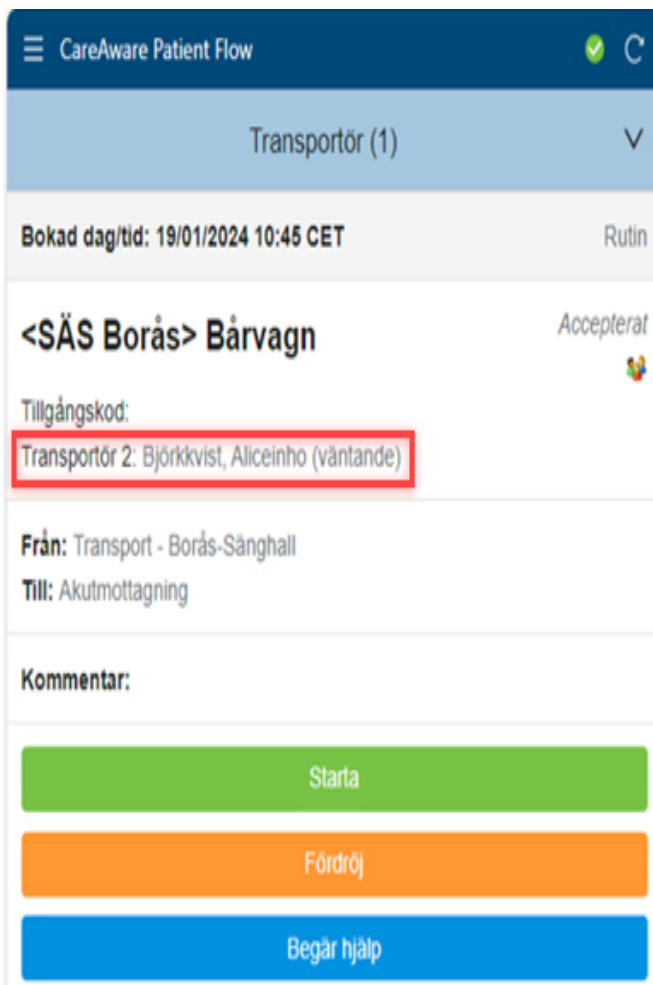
CareAware Patient Flow

Transportör (1)

Bokad dag/tid: 19/01/2024 10:45 CET

Rutin

<SÄS Borås> Bårvagn

Accepterat

Tillgångskod:

Transportör 2: Björkkvist, Aliceinho (väntande)

Från: Transport - Borås-Sänghall

Till: Akutmottagning

Kommentar:

Starta

Fördröj

Begär hjälp